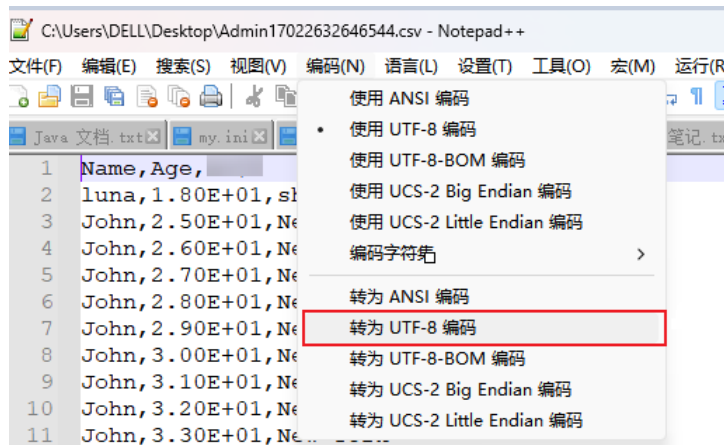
C:\Users\DELL\Desktop\Admin17022632646544.csv - Notepad++

文件(F) 编辑(E) 搜索(S) 视图(V) 编码(N) 语言(L) 设置(T) 工具(O) 宏(M) 运行(R

Java 文档.txt my.ini 笔记.tx

1 Name,Age,
2 luna,1.80E+01,sh
3 John,2.50E+01,Ne
4 John,2.60E+01,Ne
5 John,2.70E+01,Ne
6 John,2.80E+01,Ne
7 John,2.90E+01,Ne
8 John,3.00E+01,Ne
9 John,3.10E+01,Ne
10 John,3.20E+01,Ne
11 John,3.30E+01,Ne

使用 ANSI 编码
• 使用 UTF-8 编码
使用 UTF-8-BOM 编码
使用 UCS-2 Big Endian 编码
使用 UCS-2 Little Endian 编码
编码字符集 >
转为 ANSI 编码
转为 UTF-8 编码
转为 UTF-8-BOM 编码
转为 UCS-2 Big Endian 编码
转为 UCS-2 Little Endian 编码